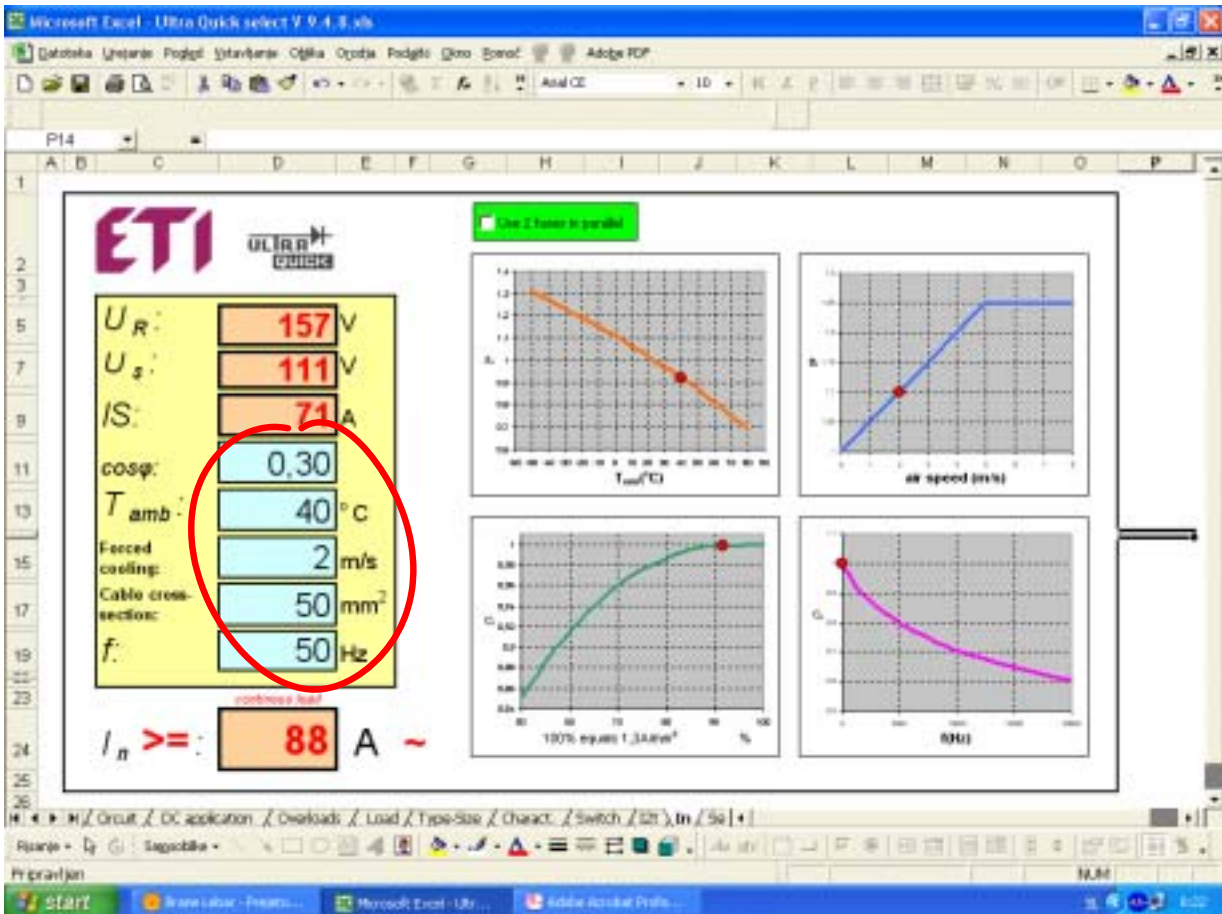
Microsoft Excel - Ultra Quick select V 9.4.8.xls

Datoteka Urejanje Pogled Vstavljanje Oblika Orodja Podatki Okno Pomoč Adobe PDF

Arial CE 10

P14

A B C D E F G H I J K L M N O P

ETI

ULTRA QUICK

Use 2 fuses in parallel

$U_R$: 157 V

$U_s$: 111 V

IS: 71 A

cosφ: 0,30

$T_{amb}$: 40 °C

Forced cooling: 2 m/s

Cable cross-section: 50 $mm^2$

f: 50 Hz

continous load

$I_n$ >=: 88 A ~

$T_{amb}$(°C)

air speed (m/s)

100% equals 1,2A/mm² %

f(Hz)

Circuit DC application Overloads Load Type-Size Charact. Switch I2t In Se

Risanje Samooblike

Pripravljen

NUM

start

Microsoft Excel - Ultr...

Adobe Acrobat Profe...